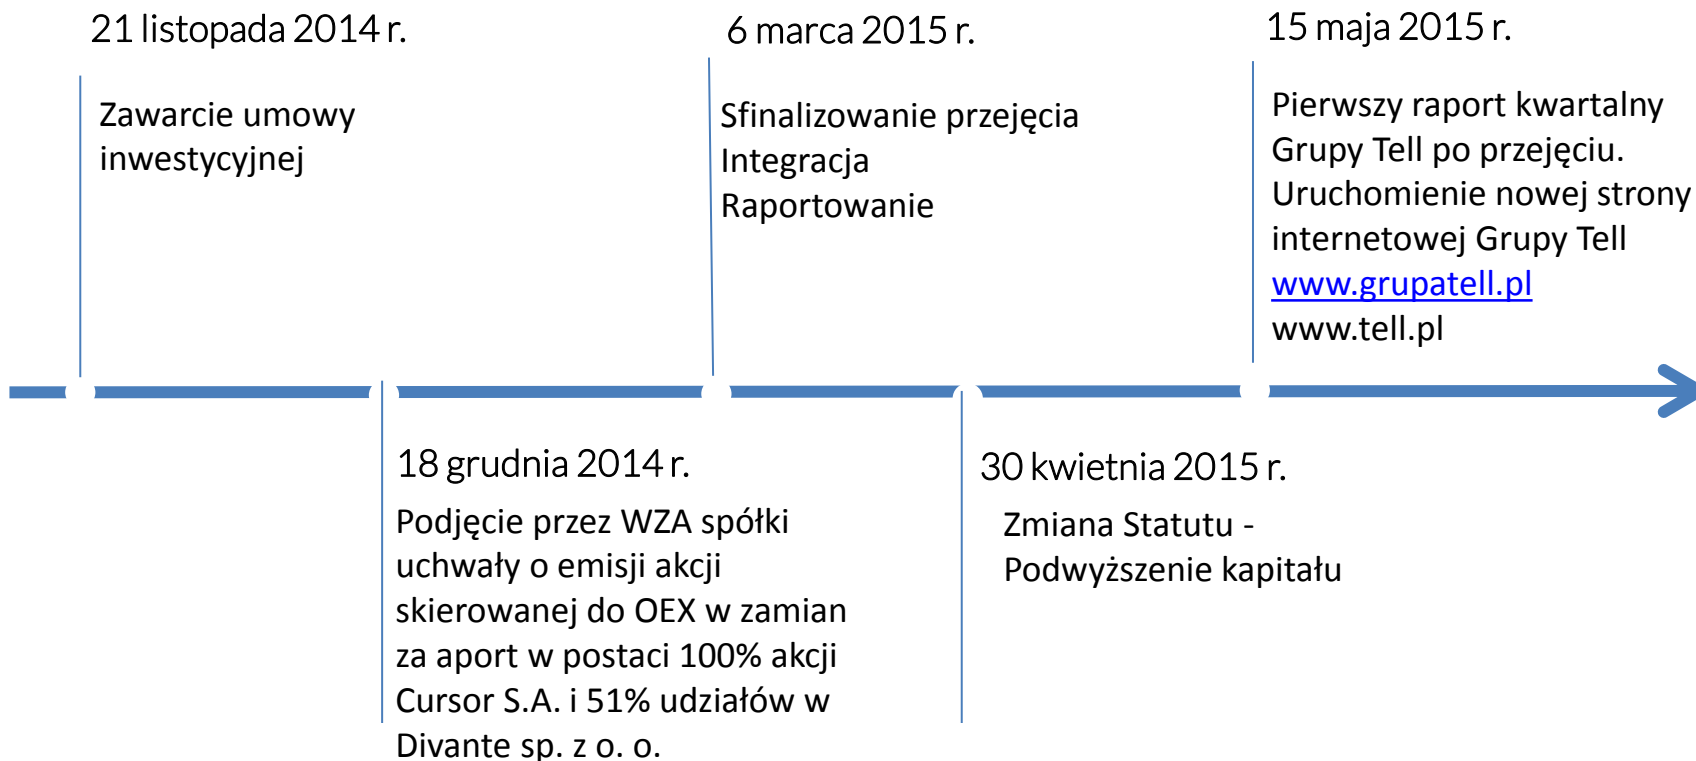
21 listopada 2014 r.

Zawarcie umowy inwestycyjnej

6 marca 2015 r.

Sfinalizowanie przejęcia
Integracja
Raportowanie

15 maja 2015 r.

Pierwszy raport kwartalny Grupy Tell po przejęciu.
Uruchomienie nowej strony internetowej Grupy Tell
www.grupatell.pl
www.tell.pl

18 grudnia 2014 r.

Podjęcie przez WZA spółki uchwały o emisji akcji skierowanej do OEX w zamian za aport w postaci 100% akcji Cursor S.A. i 51% udziałów w Divante sp. z o. o.

30 kwietnia 2015 r.

Zmiana Statutu -
Podwyższenie kapitału